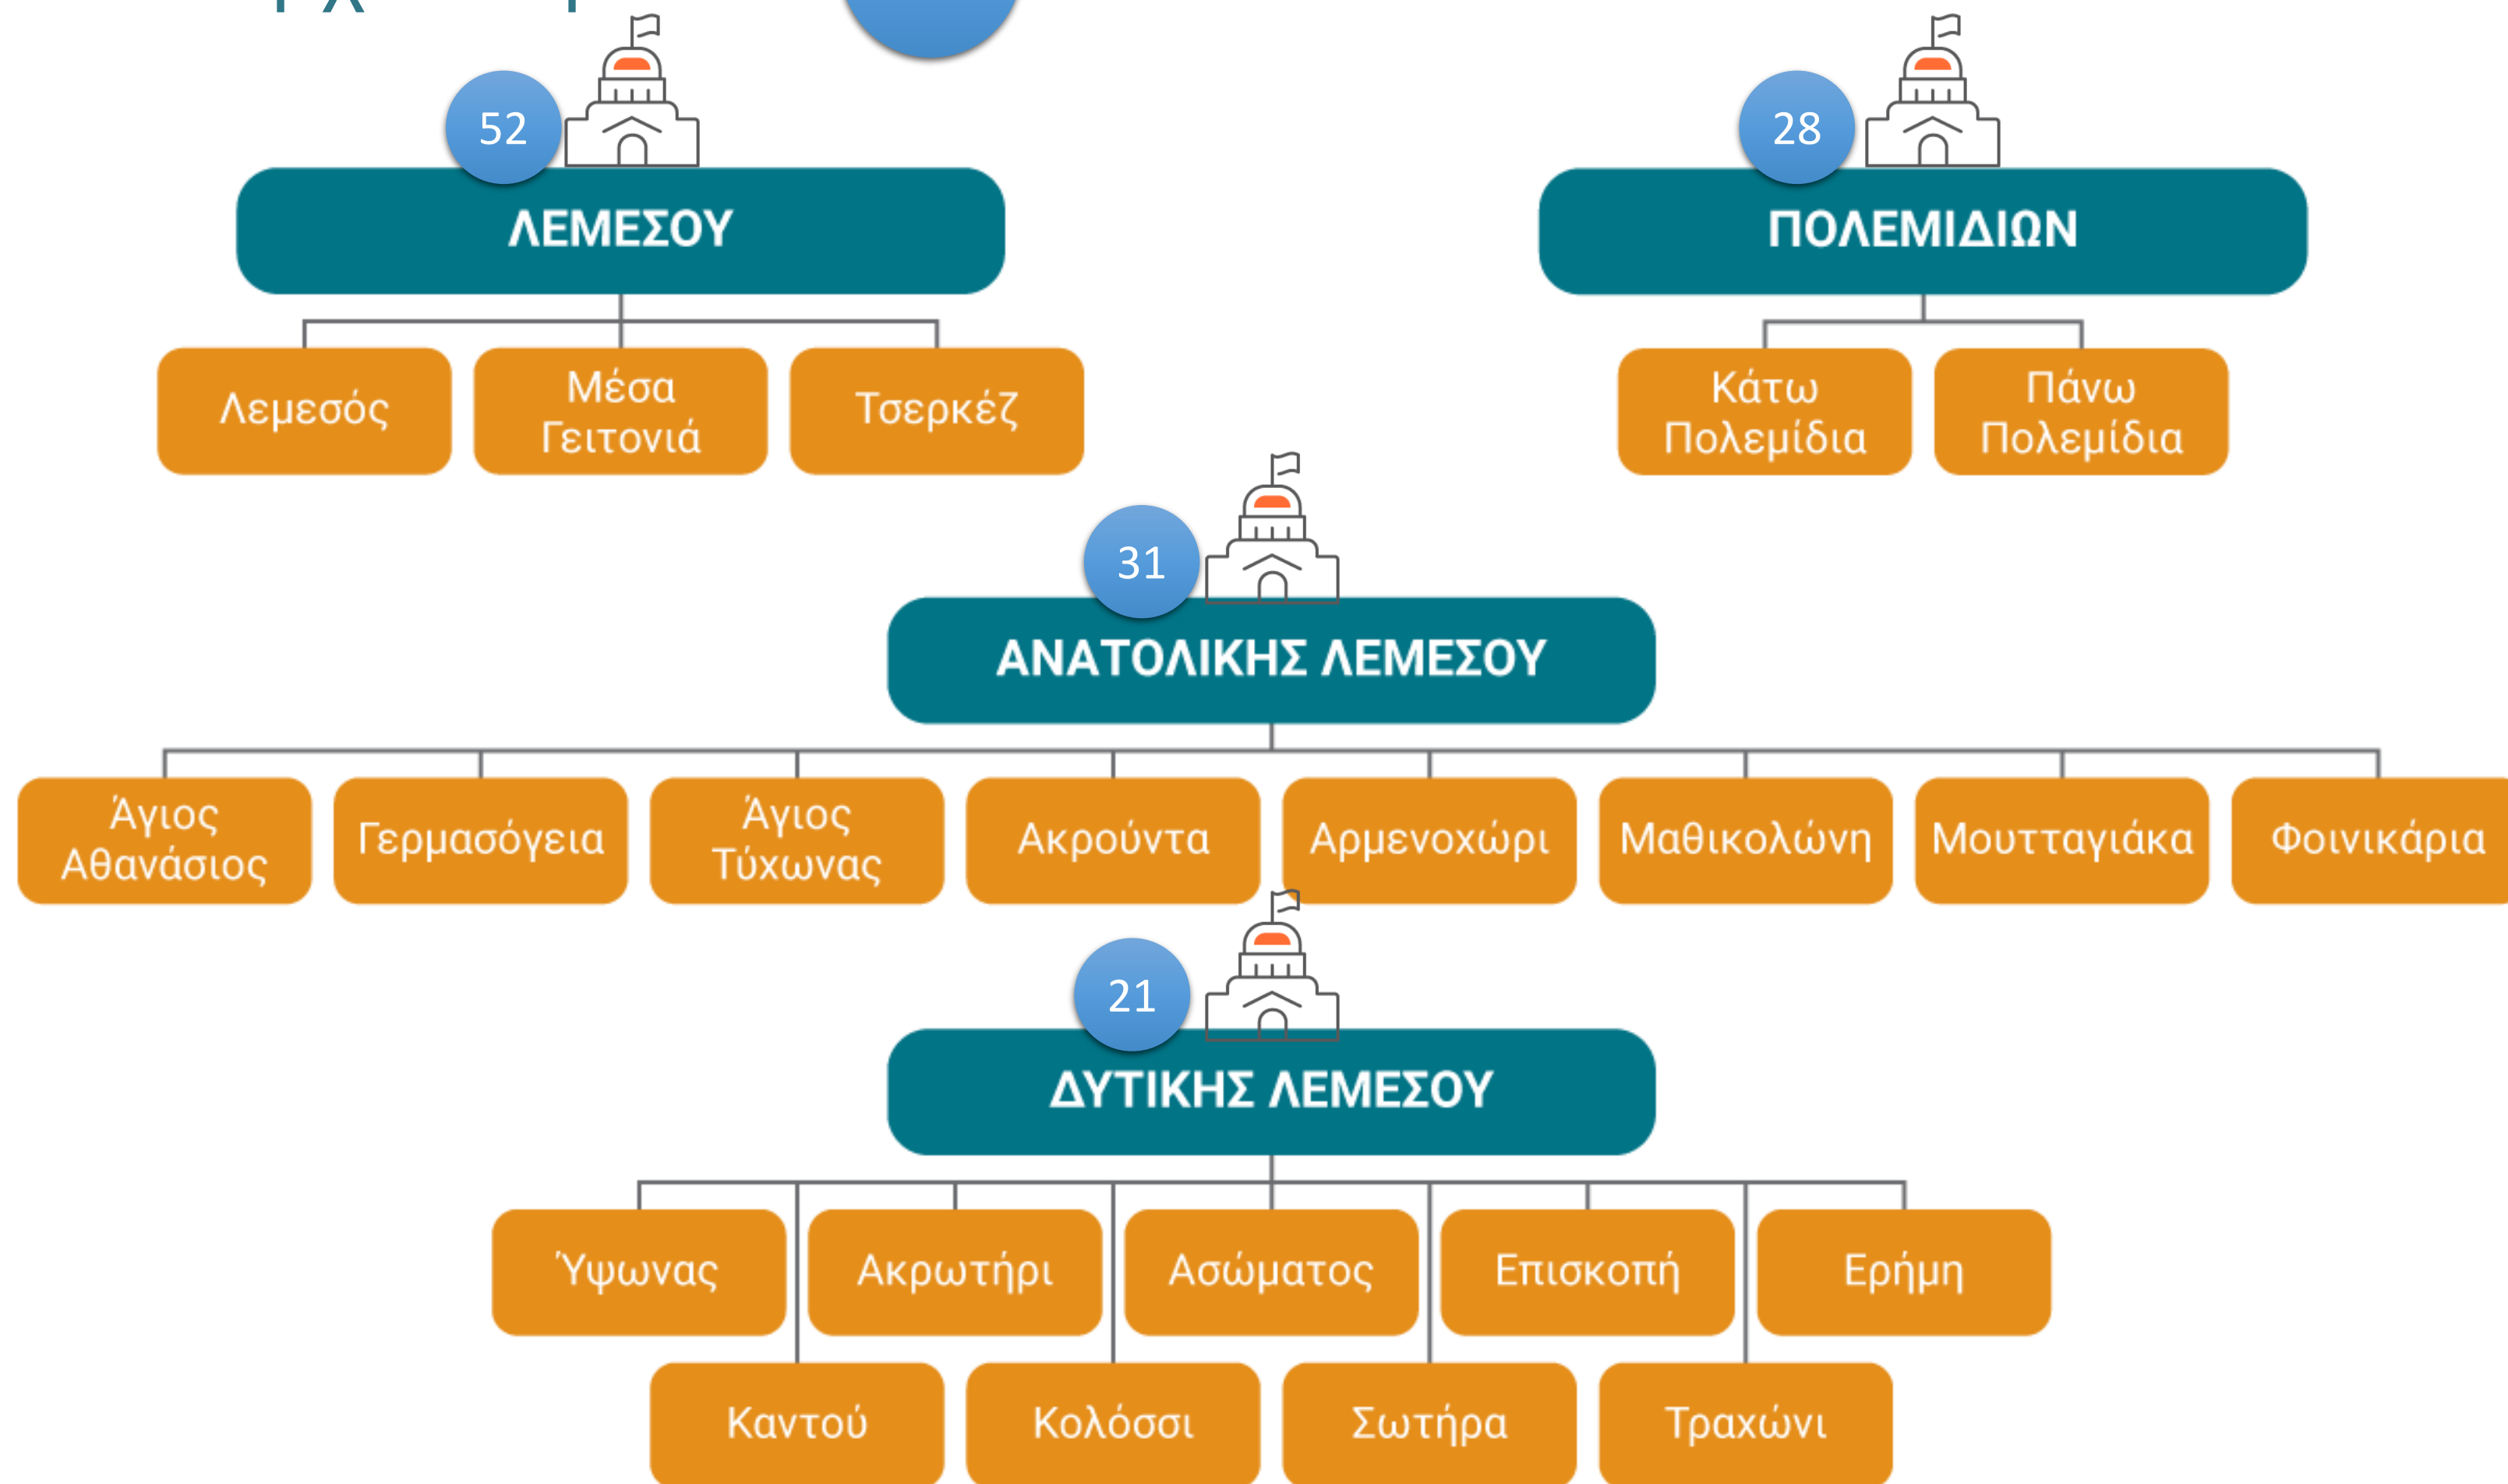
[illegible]

52

ΛΕΜΕΣΟΥ

Λεμεσός

Μέσα Γειτονιά

Τσερκέζ

28

ΠΟΛΕΜΙΔΙΩΝ

Κάτω Πολεμίδια

Πάνω Πολεμίδια

31

ΑΝΑΤΟΛΙΚΗΣ ΛΕΜΕΣΟΥ

Άγιος Αθανάσιος

Γερμασόγεια

Άγιος Τύχωνας

Ακρούντα

Αρμενοχώρι

Μαθικολώνη

Μουτταγιάκα

Φοινικάρια

21

ΔΥΤΙΚΗΣ ΛΕΜΕΣΟΥ

Ύψωνας

Ακρωτήρι

Ασώματος

Επισκοπή

Ερήμη

Καντού

Κολόσσι

Σωτήρα

Τραχώνι